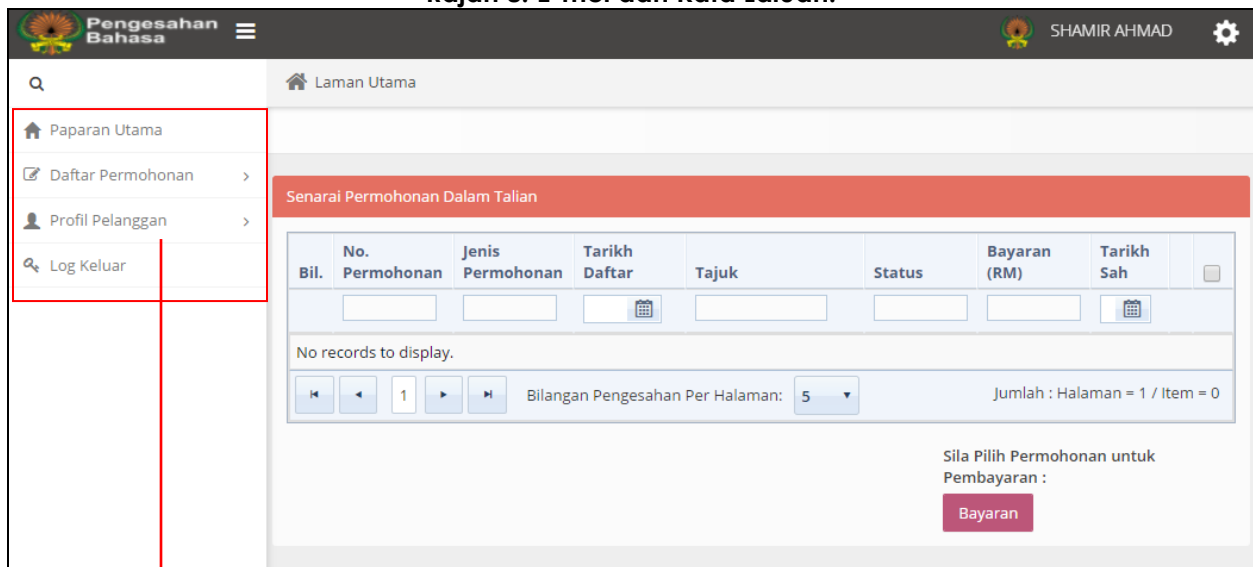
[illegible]

Pengesahan Bahasa

SHAMIR AHMAD

Laman Utama

Paparan Utama

Daftar Permohonan

Profil Pelanggan

Log Keluar

Senarai Permohonan Dalam Talian

| Bil. | No. Permohonan | Jenis Permohonan | Tarikh Daftar | Tajuk | Status | Bayaran (RM) | Tarikh Sah |
|---|---|---|---|---|---|---|---|
| No records to display. | | | | | | | |

1

Bilangan Pengesahan Per Halaman: 5

Jumlah : Halaman = 1 / Item = 0

Sila Pilih Permohonan untuk Pembayaran :

Bayaran